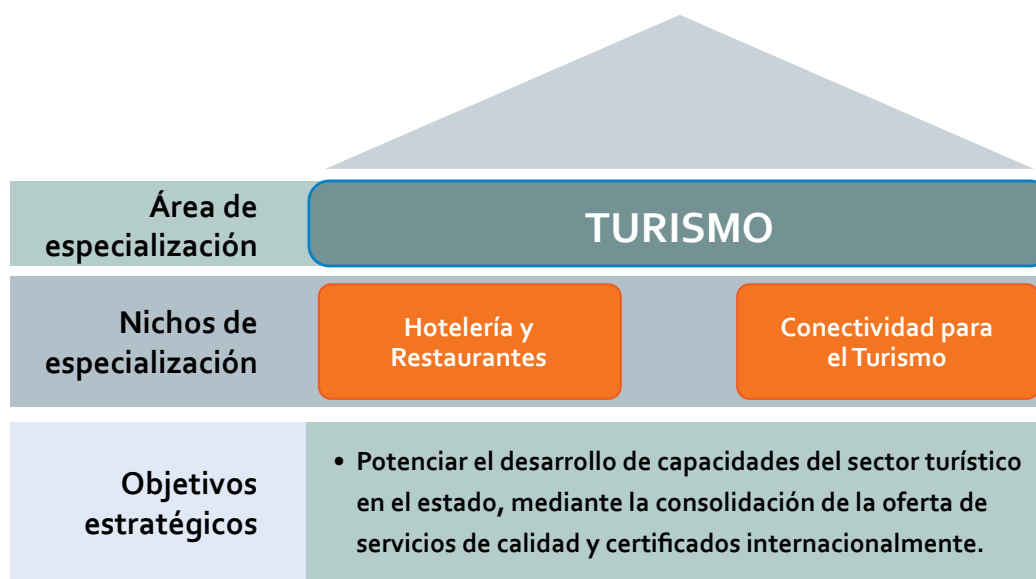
Área de especialización

TURISMO

Nichos de especialización

Hotelería y Restaurantes

Conectividad para el Turismo

Objetivos estratégicos

• Potenciar el desarrollo de capacidades del sector turístico en el estado, mediante la consolidación de la oferta de servicios de calidad y certificados internacionalmente.